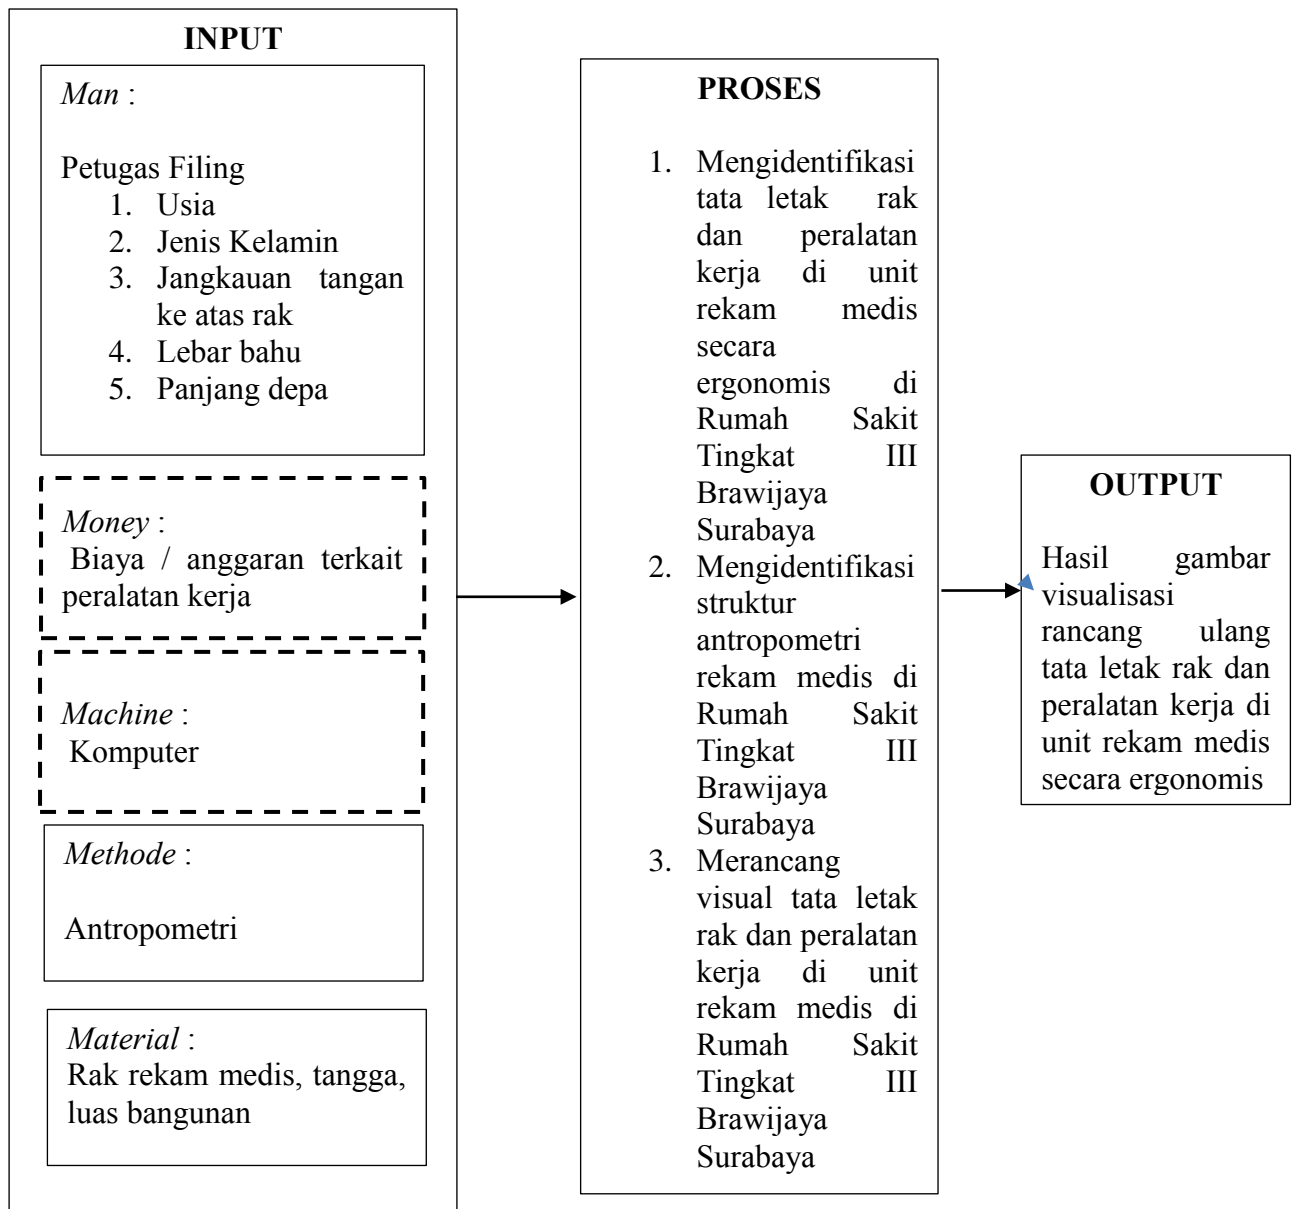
INPUT

*Man* :

Petugas Filing
1. Usia
2. Jenis Kelamin
3. Jangkauan tangan ke atas rak
4. Lebar bahu
5. Panjang depa

*Money* :
Biaya / anggaran terkait peralatan kerja

*Machine* :
Komputer

*Methode* :

Antropometri

*Material* :
Rak rekam medis, tangga, luas bangunan

PROSES

1. Mengidentifikasi tata letak rak dan peralatan kerja di unit rekam medis secara ergonomis di Rumah Sakit Tingkat III Brawijaya Surabaya
2. Mengidentifikasi struktur antropometri rekam medis di Rumah Sakit Tingkat III Brawijaya Surabaya
3. Merancang visual tata letak rak dan peralatan kerja di unit rekam medis di Rumah Sakit Tingkat III Brawijaya Surabaya

OUTPUT

Hasil gambar visualisasi rancang ulang tata letak rak dan peralatan kerja di unit rekam medis secara ergonomis